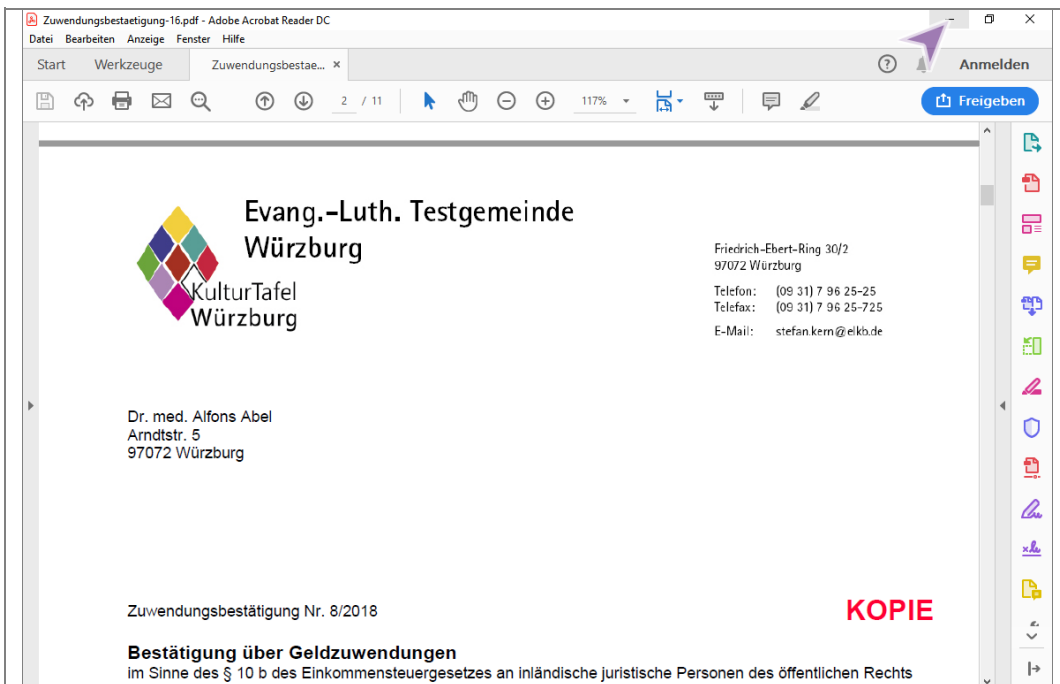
Zuwendungsbestaetigung-16.pdf - Adobe Acrobat Reader DC

Datei Bearbeiten Anzeige Fenster Hilfe

Start Werkzeuge Zuwendungsbestae... ×

Anmelden

2 / 11 117%

Freigeben

Evang.-Luth. Testgemeinde Würzburg

KulturTafel Würzburg

Friedrich-Ebert-Ring 30/2
97072 Würzburg

Telefon: (09 31) 7 96 25-25
Telefax: (09 31) 7 96 25-725

E-Mail: stefan.kern@elkb.de

Dr. med. Alfons Abel
Arndtstr. 5
97072 Würzburg

Zuwendungsbestätigung Nr. 8/2018

KOPIE

Bestätigung über Geldzuwendungen
im Sinne des § 10 b des Einkommensteuergesetzes an inländische juristische Personen des öffentlichen Rechts